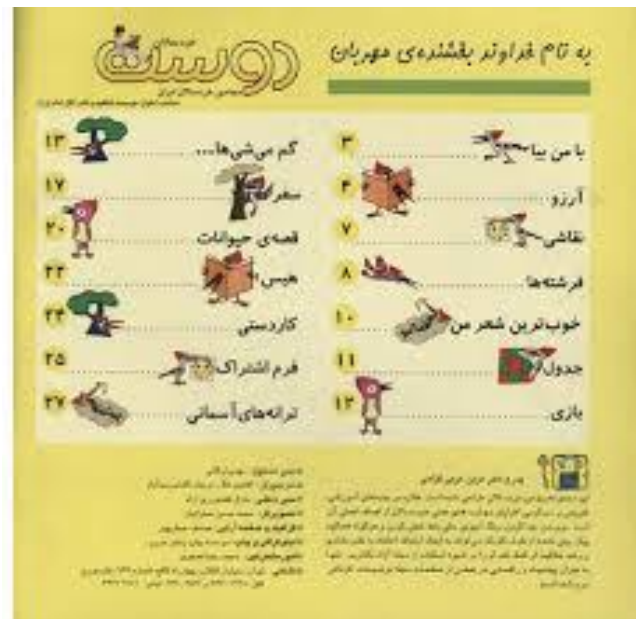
به نام خداوند بخشنده‌ی مهربان

دوست

| | | | |
|---|---|---|---|
| با من بیا | ۳ | گم می‌شی‌ها... | ۱۳ |
| آرزو | ۴ | سفر | ۱۷ |
| نقاشی | ۷ | قصه‌ی حیوانات | ۲۰ |
| فرشته‌ها | ۸ | هیس | ۲۲ |
| خوب‌ترین شعر من | ۱۰ | کاردستی | ۲۴ |
| جدول | ۱۱ | فرم اشتراک | ۲۵ |
| بازی | ۱۲ | ترانه‌های آسمانی | ۲۷ |

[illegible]